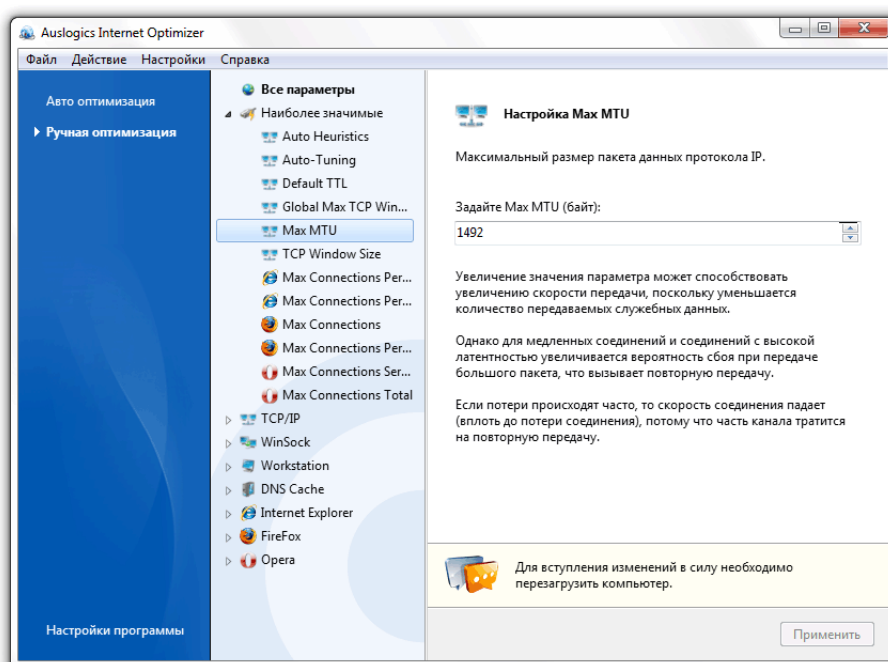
Auslogics Internet Optimizer

Файл Действие Настройки Справка

Авто оптимизация
Ручная оптимизация

Все параметры
Наиболее значимые
Auto Heuristics
Auto-Tuning
Default TTL
Global Max TCP Win...
Max MTU
TCP Window Size
Max Connections Per...
Max Connections Per...
Max Connections
Max Connections Per...
Max Connections Ser...
Max Connections Total
TCP/IP
WinSock
Workstation
DNS Cache
Internet Explorer
FireFox
Opera

Настройка Max MTU

Максимальный размер пакета данных протокола IP.

Задайте Max MTU (байт):

1492

Увеличение значения параметра может способствовать увеличению скорости передачи, поскольку уменьшается количество передаваемых служебных данных.

Однако для медленных соединений и соединений с высокой латентностью увеличивается вероятность сбоя при передаче большого пакета, что вызывает повторную передачу.

Если потери происходят часто, то скорость соединения падает (вплоть до потери соединения), потому что часть канала тратится на повторную передачу.

Для вступления изменений в силу необходимо перезагрузить компьютер.

Настройки программы

Применить